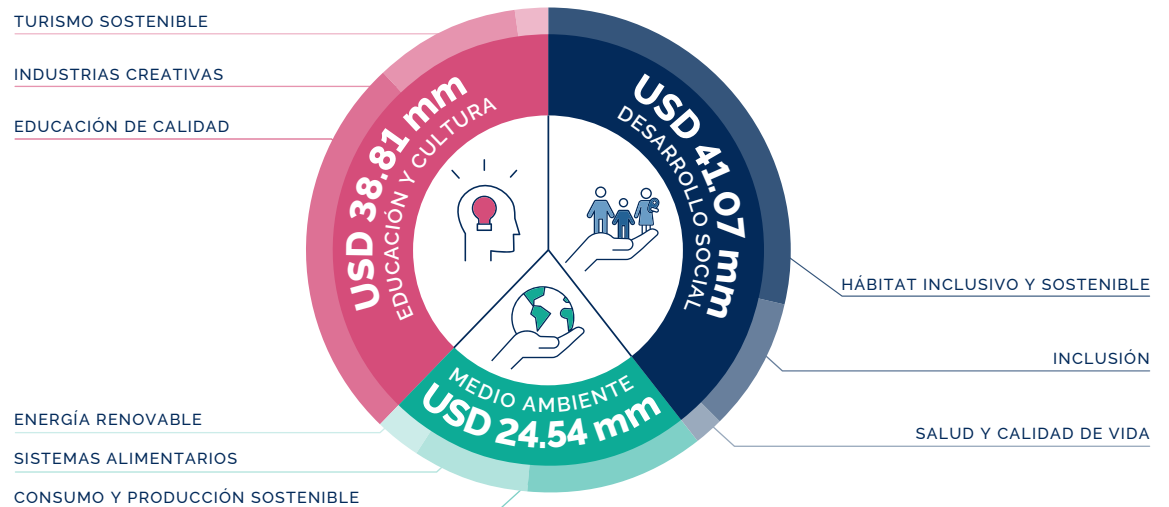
TURISMO SOSTENIBLE

INDUSTRIAS CREATIVAS

EDUCACIÓN DE CALIDAD

USD 38.81 mm
EDUCACIÓN Y CULTURA

USD 41.07 mm
DESARROLLO SOCIAL

HÁBITAT INCLUSIVO Y SOSTENIBLE

INCLUSIÓN

MEDIO AMBIENTE
USD 24.54 mm

SALUD Y CALIDAD DE VIDA

ENERGÍA RENOVABLE

SISTEMAS ALIMENTARIOS

CONSUMO Y PRODUCCIÓN SOSTENIBLE